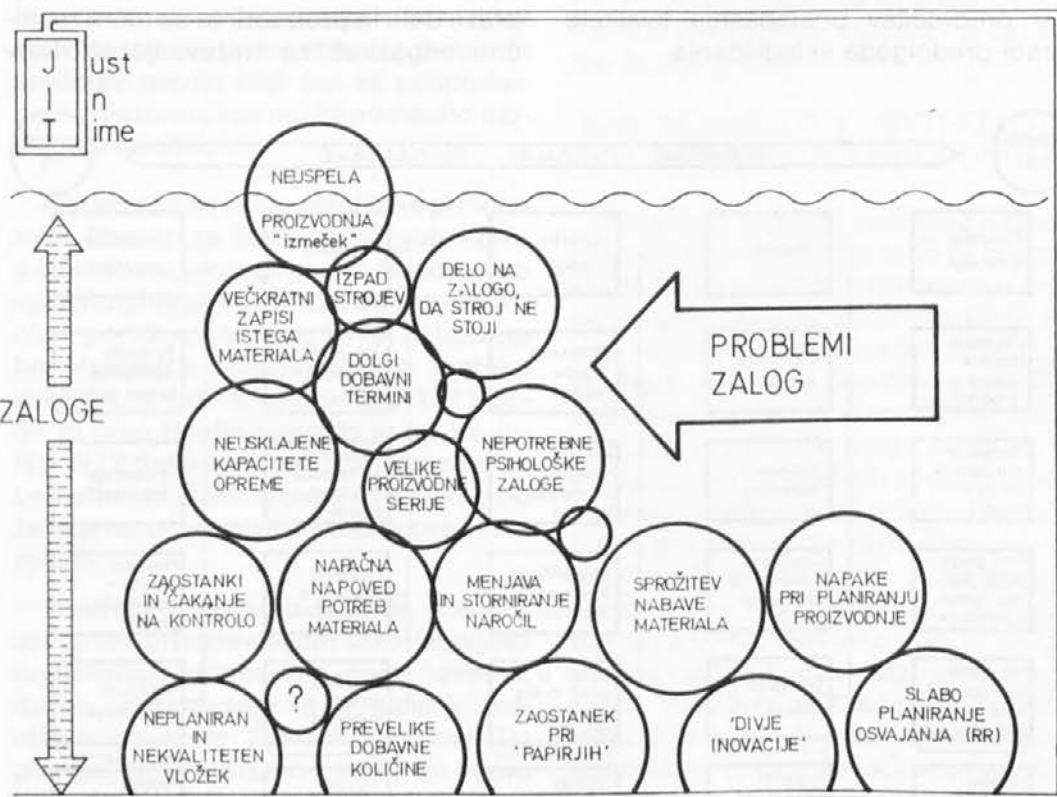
J ust
I n
T ime

NEIJSPELA PROIZVODNJA "izmeček"

IZPAD STROJEV

DELO NA ZALOGO, DA STROJ NE STOJI

VEČKRATNI ZAPISI ISTEGA MATERIALA

DOLGI DOBAVNI TERMINI

PROBLEMI ZALOG

ZALOGE

NEUSKLAJENE KAPACITETE OPREME

VELIKE PROIZVODNE SERIJE

NEPOTREBNE PSIHOLOŠKE ZALOGE

ZAOSTANKI IN ČAKANJE NA KONTROLO

NAPAČNA NAPOVED POTREB MATERIALA

MENJAVA IN STORNIRANJE NAROČIL

SPROŽITEV NABAVE MATERIALA

NAPAKE PRI PLANIRANJU PROIZVODNJE

?

NEPLANIRAN IN NEKVALITETEN VLOŽEK

PREVELIKE DOBAVNE KOLIČINE

ZAOSTANEK PRI 'PAPIRJIH'

'DIVJE INOVACIJE'

SLABO PLANIRANJE OSVAJANJA (RR)